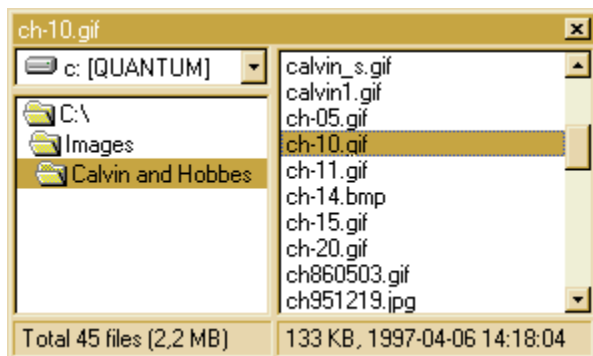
ch-10.gif

c: [QUANTUM]

C:\
Images
Calvin and Hobbes

calvin_s.gif
calvin1.gif
ch-05.gif
ch-10.gif
ch-11.gif
ch-14.bmp
ch-15.gif
ch-20.gif
ch860503.gif
ch951219.jpg

Total 45 files (2,2 MB)

133 KB, 1997-04-06 14:18:04